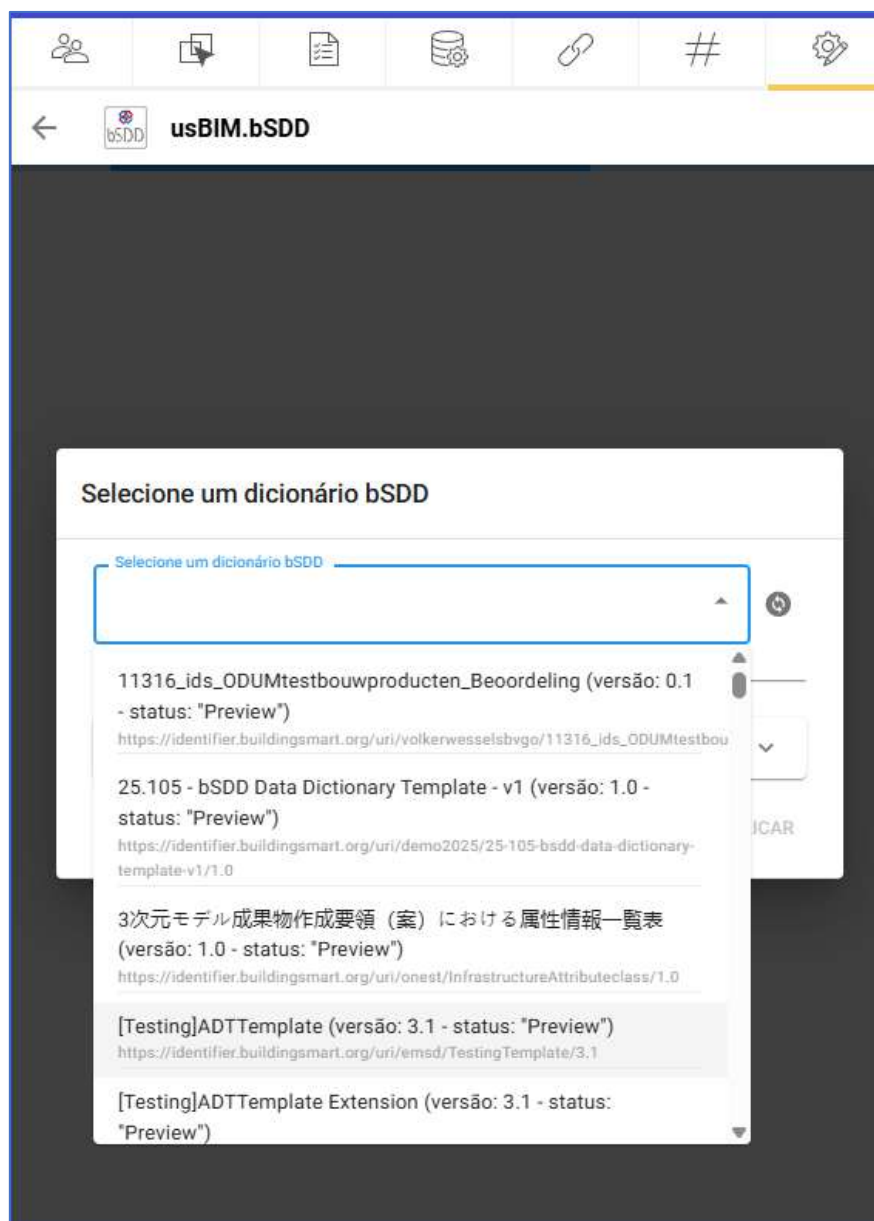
#

bSDD usBIM.bSDD

Selecione um dicionário bSDD

Selecione um dicionário bSDD

11316_ids_ODUMtestbouwproducten_Beoordeling (versão: 0.1 - status: "Preview")
https://identifier.buildingsmart.org/uri/volkerwesselsbvgo/11316_ids_ODUMtestbou

25.105 - bSDD Data Dictionary Template - v1 (versão: 1.0 - status: "Preview")
https://identifier.buildingsmart.org/uri/demo2025/25-105-bsdd-data-dictionary-template-v1/1.0

3次元モデル成果物作成要領（案）における属性情報一覧表 (versão: 1.0 - status: "Preview")
https://identifier.buildingsmart.org/uri/onest/InfrastructureAttributeclass/1.0

[Testing]ADTTemplate (versão: 3.1 - status: "Preview")
https://identifier.buildingsmart.org/uri/emsd/TestingTemplate/3.1

[Testing]ADTTemplate Extension (versão: 3.1 - status: "Preview")

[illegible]UCAR